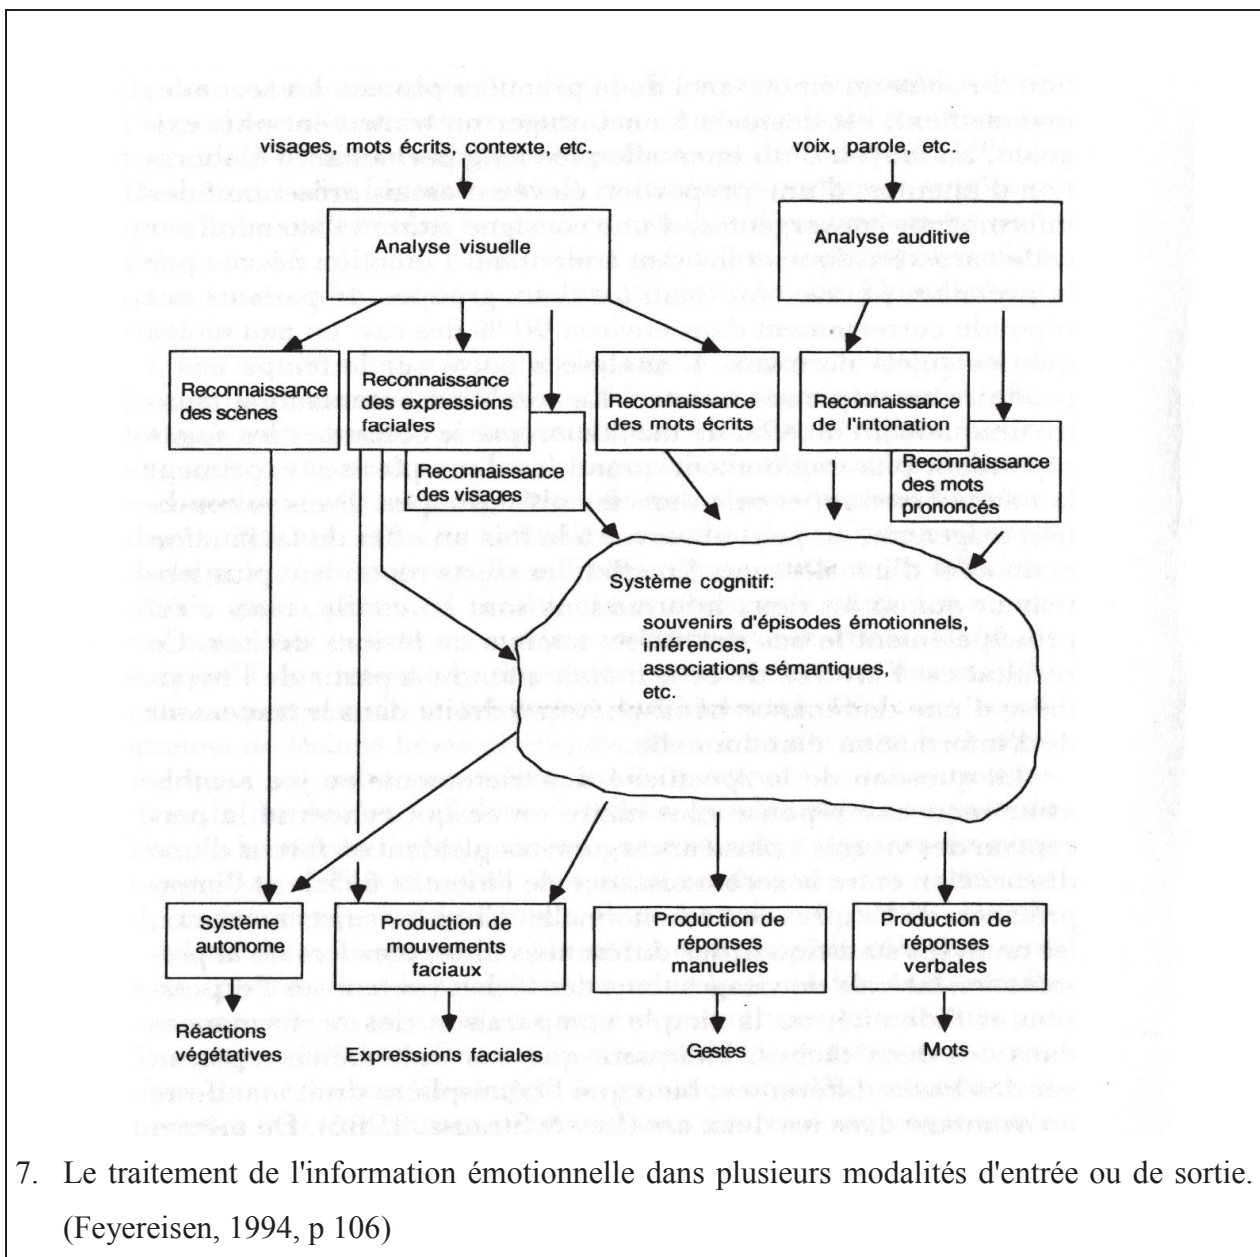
visages, mots écrits, contexte, etc.

voix, parole, etc.

Analyse visuelle

Analyse auditive

Reconnaissance des scènes

Reconnaissance des expressions faciales

Reconnaissance des visages

Reconnaissance des mots écrits

Reconnaissance de l'intonation

Reconnaissance des mots prononcés

Système cognitif:
souvenirs d'épisodes émotionnels,
inférences,
associations sémantiques,
etc.

Système autonome

Production de mouvements faciaux

Production de réponses manuelles

Production de réponses verbales

Réactions végétatives

Expressions faciales

Gestes

Mots

7. Le traitement de l'information émotionnelle dans plusieurs modalités d'entrée ou de sortie. (Feyereisen, 1994, p 106)